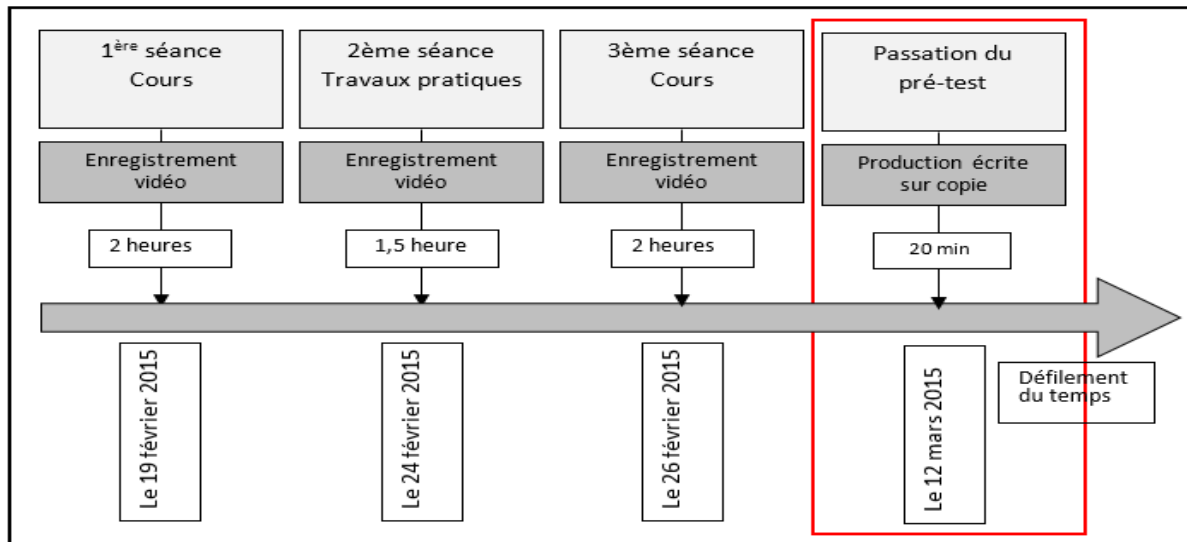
1$^{ère}$ séance
Cours

Enregistrement vidéo

2 heures

Le 19 février 2015

2ème séance
Travaux pratiques

Enregistrement vidéo

1,5 heure

Le 24 février 2015

3ème séance
Cours

Enregistrement vidéo

2 heures

Le 26 février 2015

Passation du pré-test

Production écrite sur copie

20 min

Le 12 mars 2015

Défilement du temps